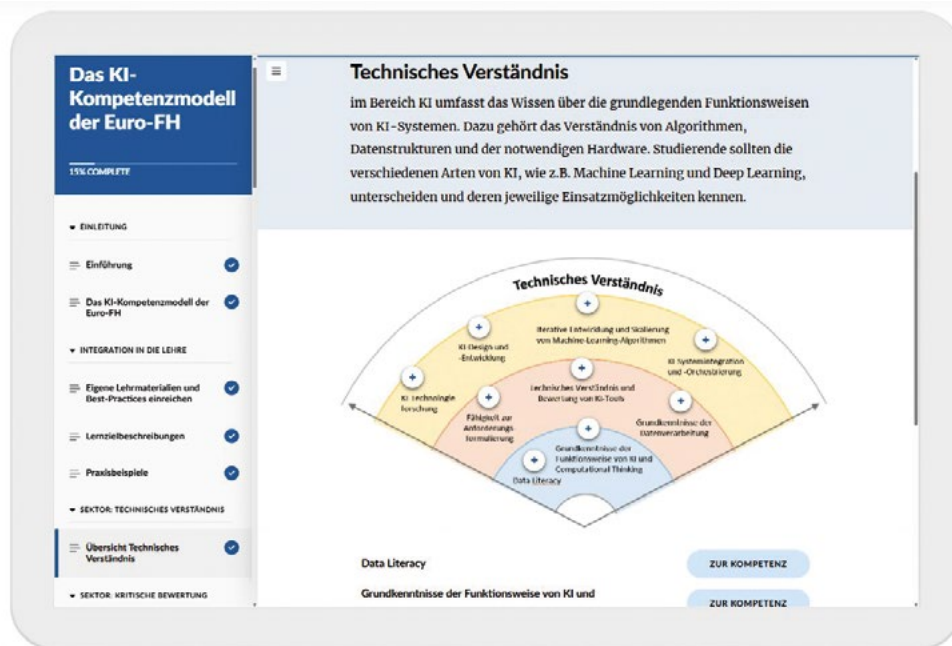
Das KI-Kompetenzmodell der Euro-FH

15% COMPLETE

EINLEITUNG

Einführung

Das KI-Kompetenzmodell der Euro-FH

INTEGRATION IN DIE LEHRE

Eigene Lehrmaterialien und Best-Practices einreichen

Lernzielbeschreibungen

Praxisbeispiele

SEKTOR: TECHNISCHES VERSTÄNDNIS

Übersicht Technisches Verständnis

SEKTOR: KRITISCHE BEWERTUNG

Technisches Verständnis

im Bereich KI umfasst das Wissen über die grundlegenden Funktionsweisen von KI-Systemen. Dazu gehört das Verständnis von Algorithmen, Datenstrukturen und der notwendigen Hardware. Studierende sollten die verschiedenen Arten von KI, wie z.B. Machine Learning und Deep Learning, unterscheiden und deren jeweilige Einsatzmöglichkeiten kennen.

Technisches Verständnis

Iterative Entwicklung und Skalierung von Machine-Learning-Algorithmen

KI Design und -Entwicklung

KI Systemintegration und -Orchestrierung

KI Technologie-forschung

Technisches Verständnis und Bewertung von KI-Tools

Fähigkeit zur Anforderungs-formulierung

Grundkenntnisse der Datenverarbeitung

Grundkenntnisse der Funktionsweise von KI und Computational Thinking

Data Literacy

Data Literacy

ZUR KOMPETENZ

Grundkenntnisse der Funktionsweise von KI und

ZUR KOMPETENZ